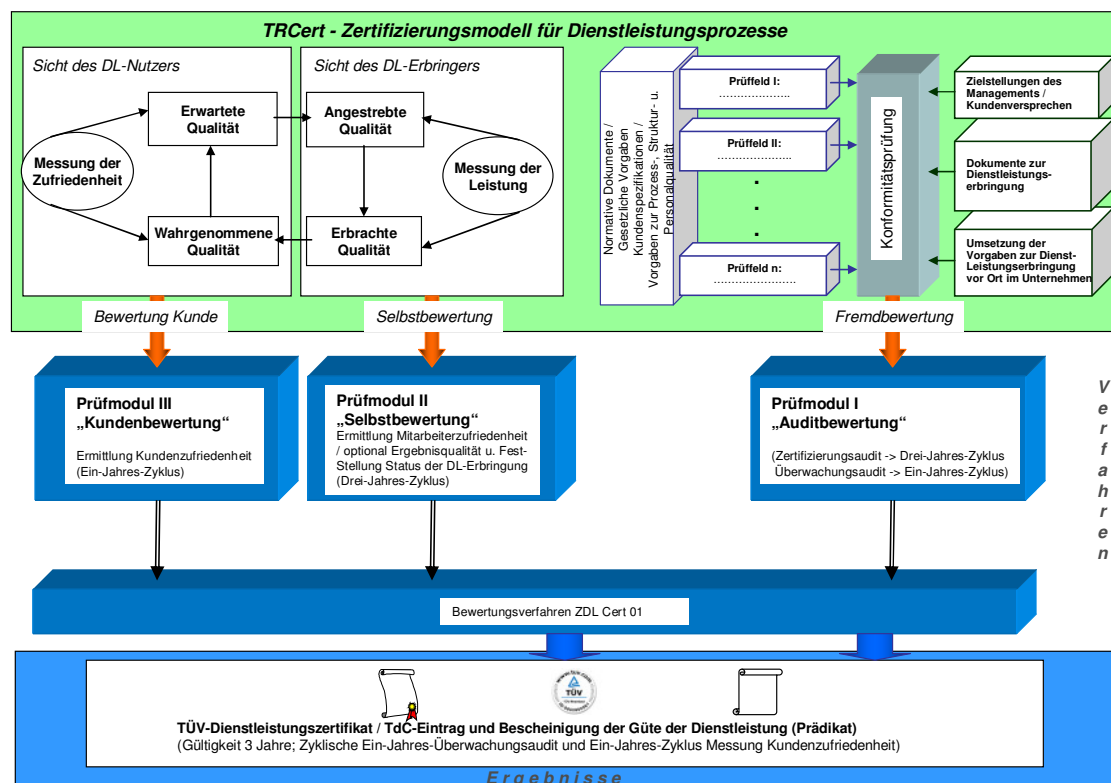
TRCert - Zertifizierungsmodell für Dienstleistungsprozesse

Sicht des DL-Nutzers

Erwartete Qualität

Messung der Zufriedenheit

Wahrgenommene Qualität

Sicht des DL-Erbringers

Angestrebte Qualität

Messung der Leistung

Erbrachte Qualität

Normative Dokumente / Gesetzliche Vorgaben Kundenspezifikationen / Vorgaben zur Prozess-, Struktur- u. Personalqualität

Prüffeld I: ………………….

Prüffeld II: ………………….

.
.
.

Prüffeld n: ………………….

Konformitätsprüfung

Zielstellungen des Managements / Kundenversprechen

Dokumente zur Dienstleistungserbringung

Umsetzung der Vorgaben zur Dienstleistungserbringung vor Ort im Unternehmen

Bewertung Kunde

Selbstbewertung

Fremdbewertung

Prüfmodul III „Kundenbewertung"
Ermittlung Kundenzufriedenheit (Ein-Jahres-Zyklus)

Prüfmodul II „Selbstbewertung"
Ermittlung Mitarbeiterzufriedenheit / optional Ergebnisqualität u. Feststellung Status der DL-Erbringung (Drei-Jahres-Zyklus)

Prüfmodul I „Auditbewertung"
(Zertifizierungsaudit -> Drei-Jahres-Zyklus Überwachungsaudit -> Ein-Jahres-Zyklus)

Verfahren

Bewertungsverfahren ZDL Cert 01

TÜV

TÜV-Dienstleistungszertifikat / TdC-Eintrag und Bescheinigung der Güte der Dienstleistung (Prädikat)
(Gültigkeit 3 Jahre; Zyklische Ein-Jahres-Überwachungsaudit und Ein-Jahres-Zyklus Messung Kundenzufriedenheit)

Ergebnisse